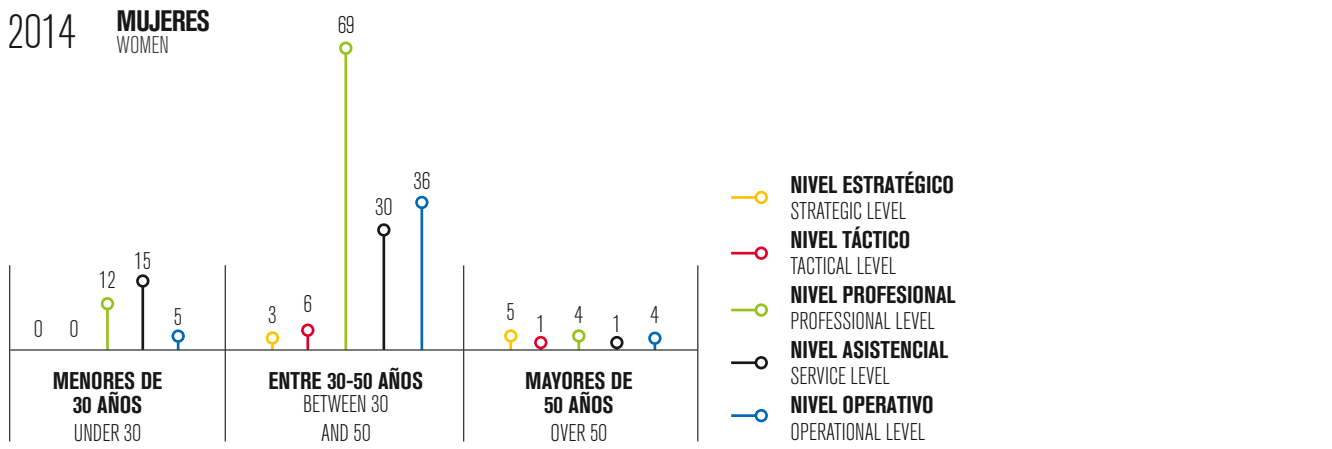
2014 MUJERES
WOMEN

69

36

30

15

12

0 0 5

3 6

5 1 4 1 4

MENORES DE 30 AÑOS
UNDER 30

ENTRE 30-50 AÑOS
BETWEEN 30 AND 50

MAYORES DE 50 AÑOS
OVER 50

NIVEL ESTRATÉGICO
STRATEGIC LEVEL

NIVEL TÁCTICO
TACTICAL LEVEL

NIVEL PROFESIONAL
PROFESSIONAL LEVEL

NIVEL ASISTENCIAL
SERVICE LEVEL

NIVEL OPERATIVO
OPERATIONAL LEVEL